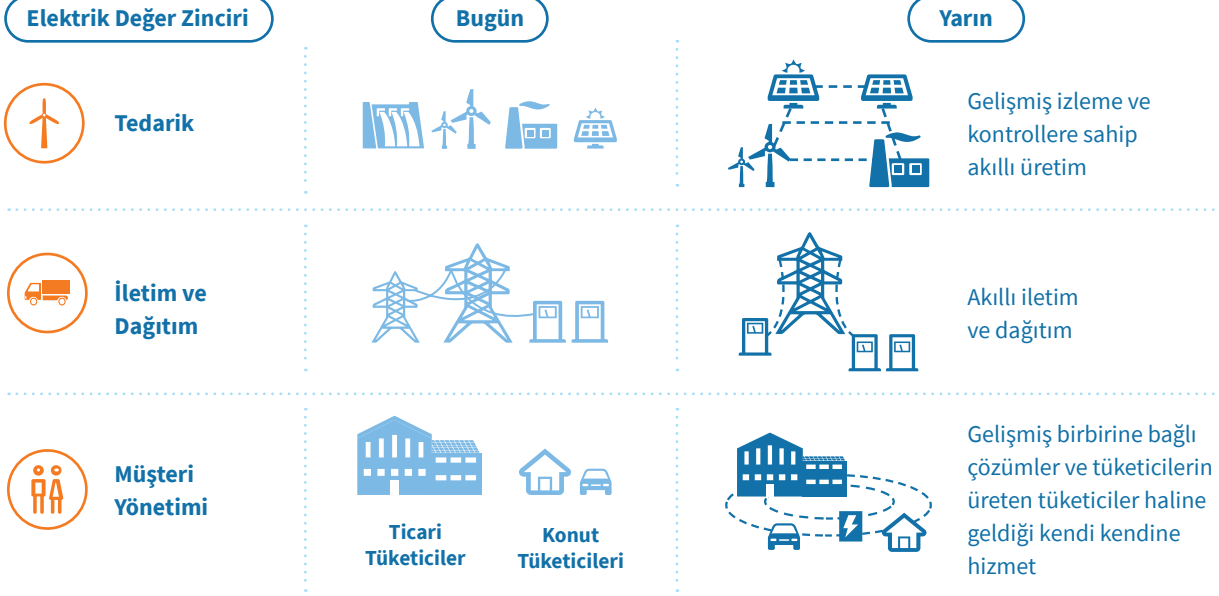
Elektrik Değer Zinciri

Bugün

Yarın

Tedarik

Gelişmiş izleme ve kontrollere sahip akıllı üretim

İletim ve Dağıtım

Akıllı iletim ve dağıtım

Müşteri Yönetimi

Ticari Tüketiciler

Konut Tüketicileri

Gelişmiş birbirine bağlı çözümler ve tüketicilerin üreten tüketiciler haline geldiği kendi kendine hizmet